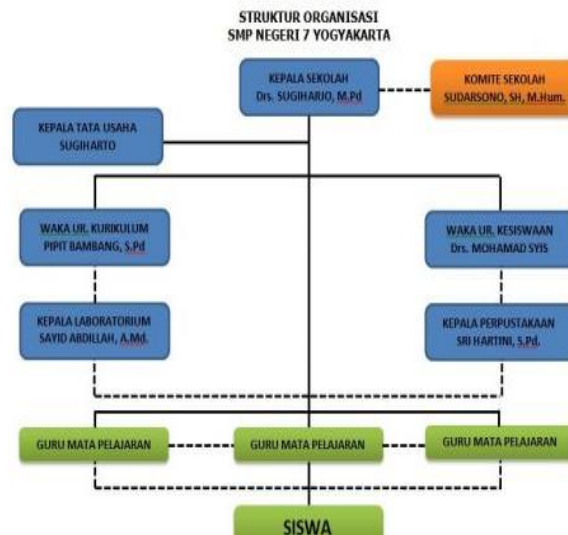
STRUKTUR ORGANISASI
SMP NEGERI 7 YOGYAKARTA

KEPALA SEKOLAH
Drs. SUGIHARJO, M.Pd

KOMITE SEKOLAH
SUDARSONO, SH, M.Hum.

KEPALA TATA USAHA
SUGIHARTO

WAKA UR. KURIKULUM
PIPIT BAMBANG, S.Pd

WAKA UR. KESISWAAN
Drs. MOHAMAD SYIS

KEPALA LABORATORIUM
SAYID ABDILLAH, A.Md.

KEPALA PERPUSTAKAAN
SRI HARTINI, S.Pd.

GURU MATA PELAJARAN

GURU MATA PELAJARAN

GURU MATA PELAJARAN

SISWA